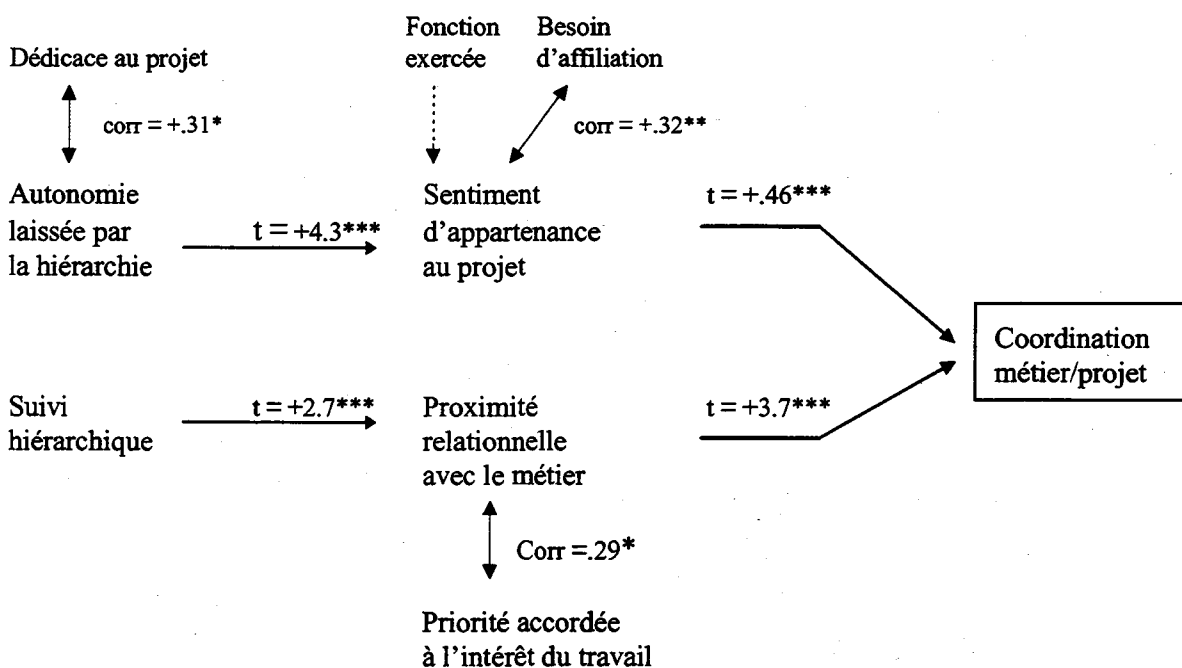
Fonction exercée

Besoin d'affiliation

Dédicace au projet

corr = +.31*

corr = +.32**

Autonomie laissée par la hiérarchie

t = +4.3***

Sentiment d'appartenance au projet

t = +.46***

Coordination métier/projet

Suivi hiérarchique

t = +2.7***

Proximité relationnelle avec le métier

t = +3.7***

Corr =.29*

Priorité accordée à l'intérêt du travail